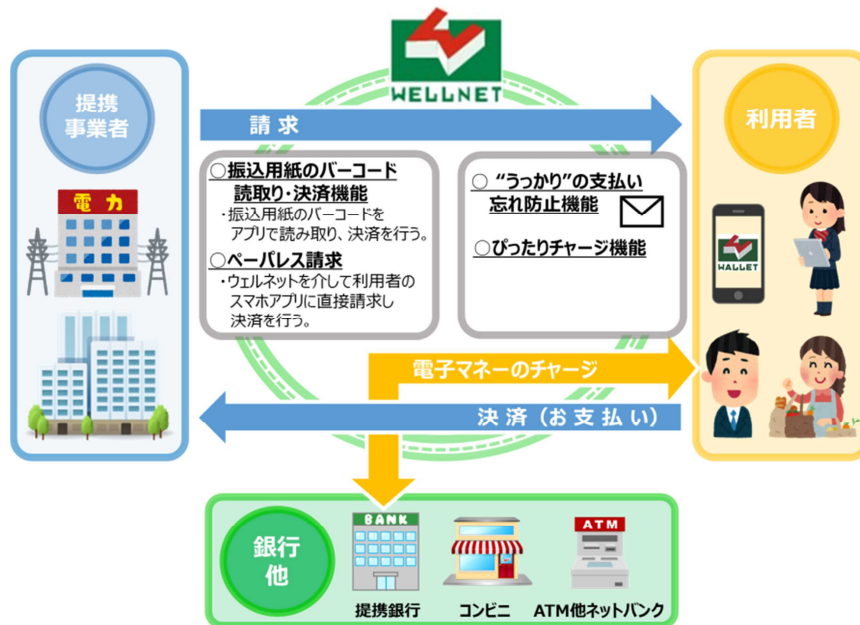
WELLNET

提携事業者

電力

請求

利用者

○振込用紙のバーコード読取り・決済機能
・振込用紙のバーコードをアプリで読み取り、決済を行う。

○ペーパレス請求
・ウェルネットを介して利用者のスマホアプリに直接請求し決済を行う。

○"うっかり"の支払い忘れ防止機能

○ぴったりチャージ機能

WALLET

電子マネーのチャージ

決済（お支払い）

銀行他

BANK

提携銀行

コンビニ

ATM

ATM他ネットバンク